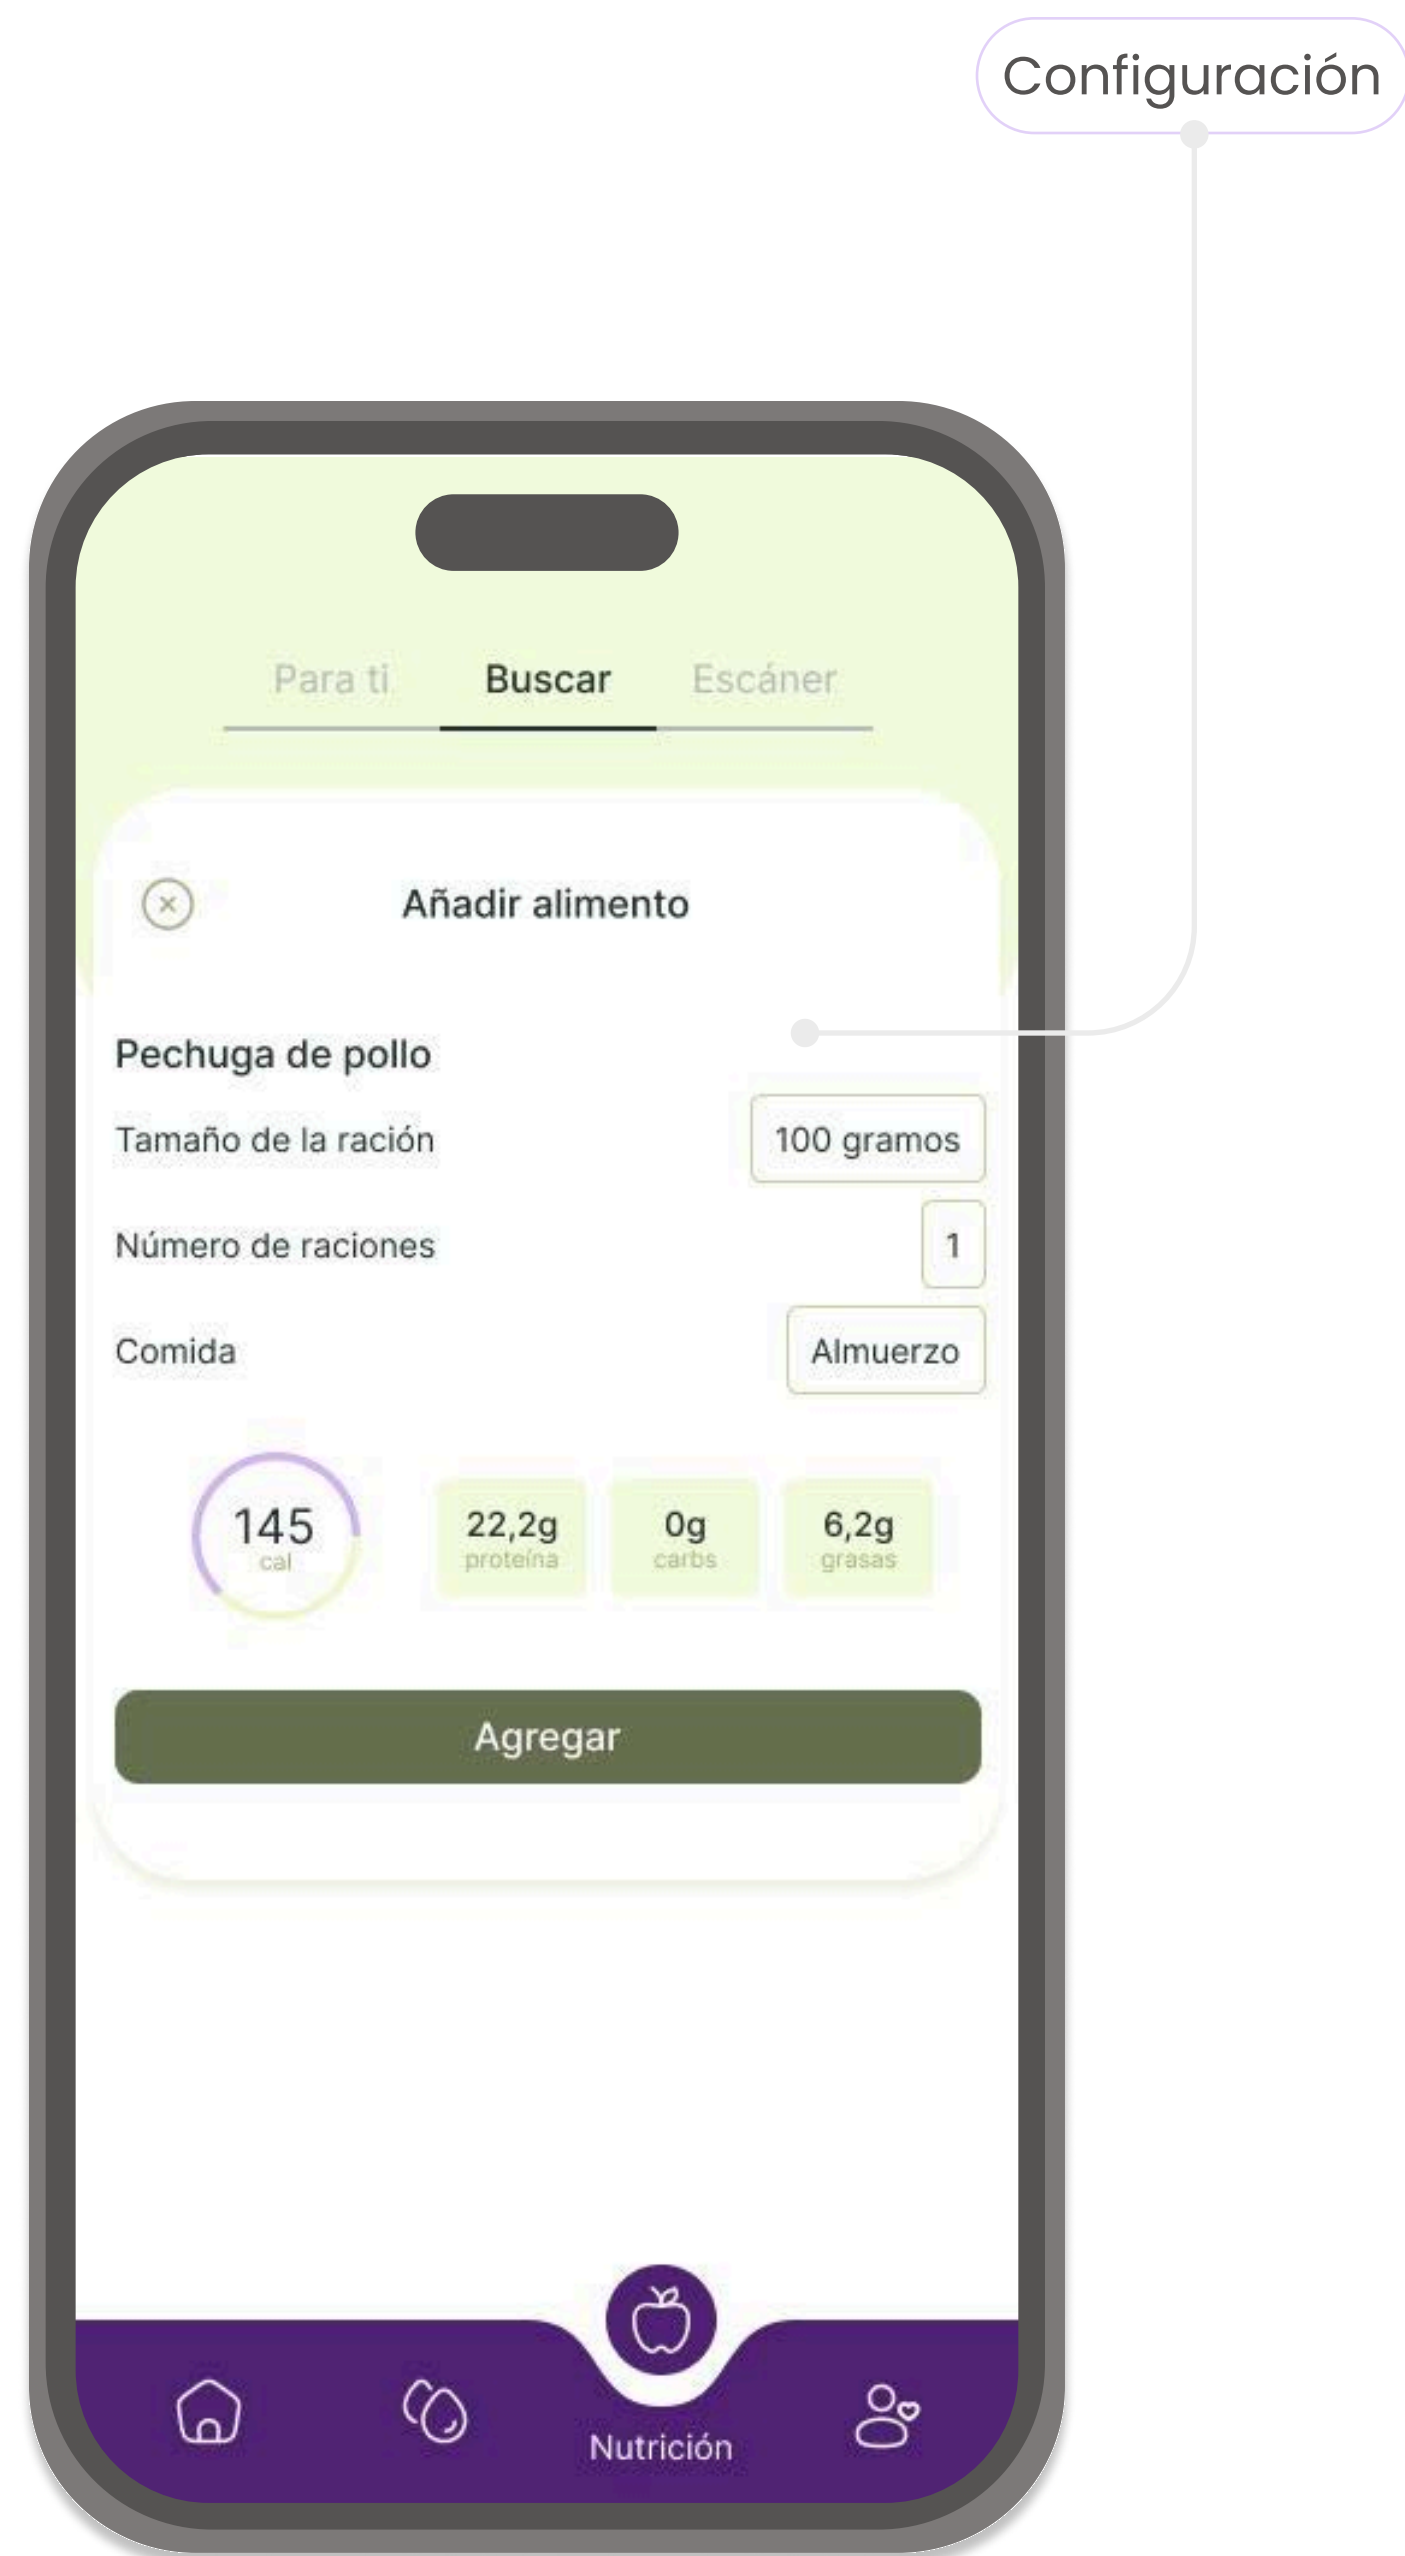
Configuración

Para ti Buscar Escáner

Añadir alimento

Pechuga de pollo

Tamaño de la ración 100 gramos

Número de raciones 1

Comida Almuerzo

145 cal

22,2g proteína

0g carbs

6,2g grasas

Agregar

Nutrición